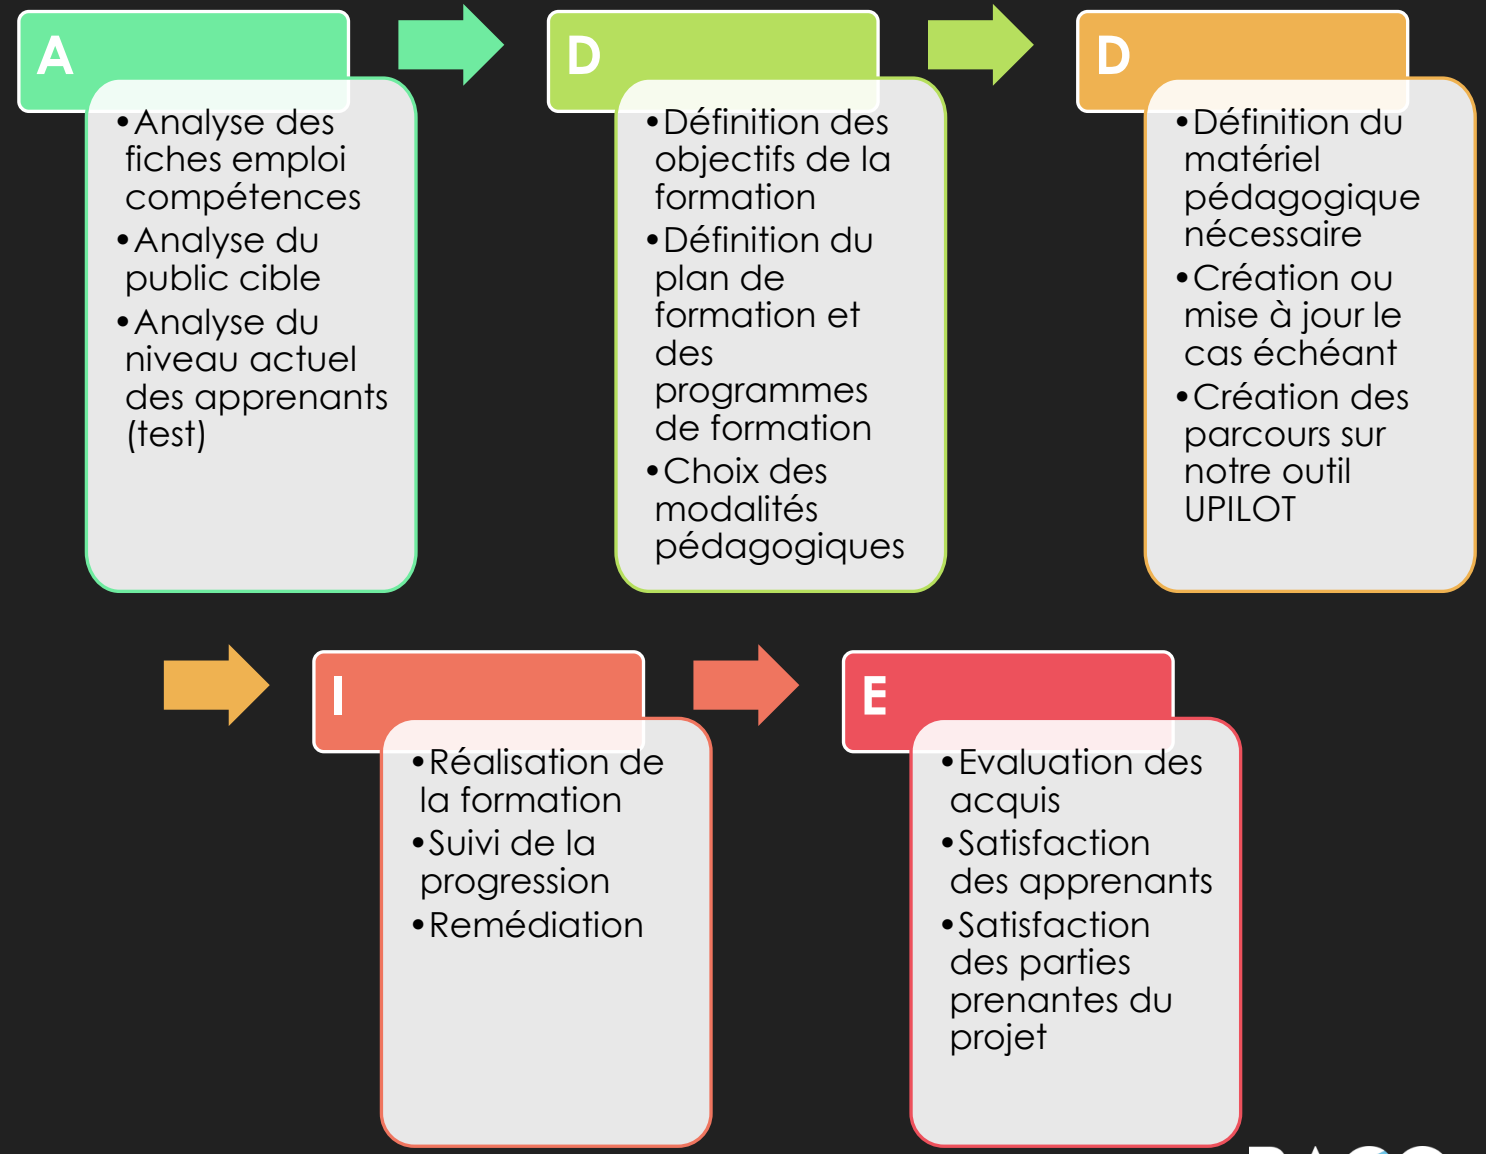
A

• Analyse des fiches emploi compétences
• Analyse du public cible
• Analyse du niveau actuel des apprenants (test)

D

• Définition des objectifs de la formation
• Définition du plan de formation et des programmes de formation
• Choix des modalités pédagogiques

D

• Définition du matériel pédagogique nécessaire
• Création ou mise à jour le cas échéant
• Création des parcours sur notre outil UPILOT

I

• Réalisation de la formation
• Suivi de la progression
• Remédiation

E

• Evaluation des acquis
• Satisfaction des apprenants
• Satisfaction des parties prenantes du projet

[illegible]